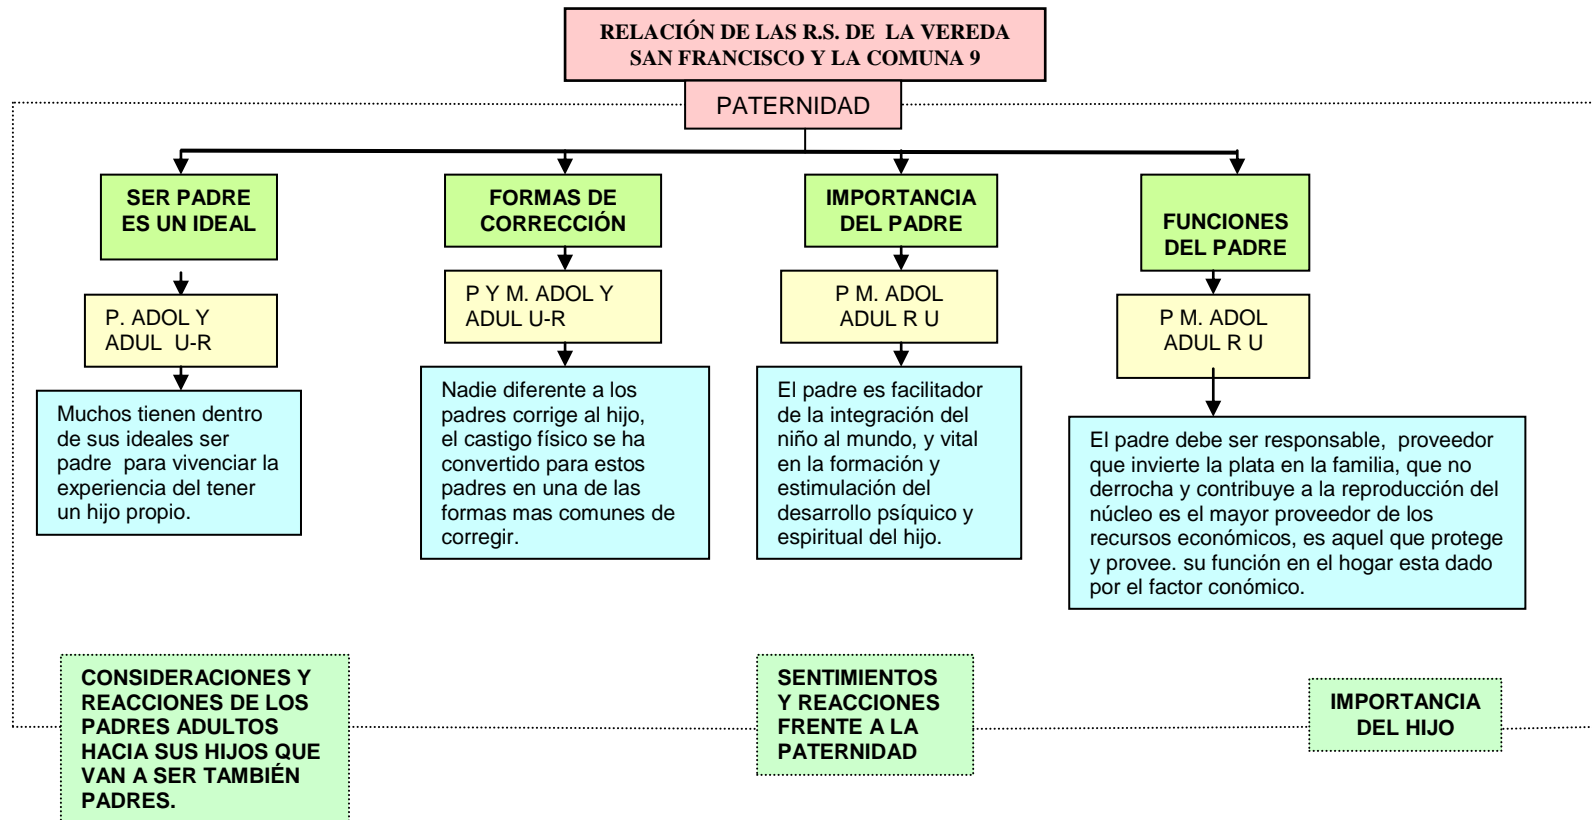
RELACIÓN DE LAS R.S. DE LA VEREDA SAN FRANCISCO Y LA COMUNA 9

PATERNIDAD

SER PADRE ES UN IDEAL

P. ADOL Y ADUL U-R

Muchos tienen dentro de sus ideales ser padre para vivenciar la experiencia del tener un hijo propio.

FORMAS DE CORRECCIÓN

P Y M. ADOL Y ADUL U-R

Nadie diferente a los padres corrige al hijo, el castigo físico se ha convertido para estos padres en una de las formas mas comunes de corregir.

IMPORTANCIA DEL PADRE

P M. ADOL ADUL R U

El padre es facilitador de la integración del niño al mundo, y vital en la formación y estimulación del desarrollo psíquico y espiritual del hijo.

FUNCIONES DEL PADRE

P M. ADOL ADUL R U

El padre debe ser responsable, proveedor que invierte la plata en la familia, que no derrocha y contribuye a la reproducción del núcleo es el mayor proveedor de los recursos económicos, es aquel que protege y provee. su función en el hogar esta dado por el factor conómico.

CONSIDERACIONES Y REACCIONES DE LOS PADRES ADULTOS HACIA SUS HIJOS QUE VAN A SER TAMBIÉN PADRES.

SENTIMIENTOS Y REACCIONES FRENTE A LA PATERNIDAD

IMPORTANCIA DEL HIJO